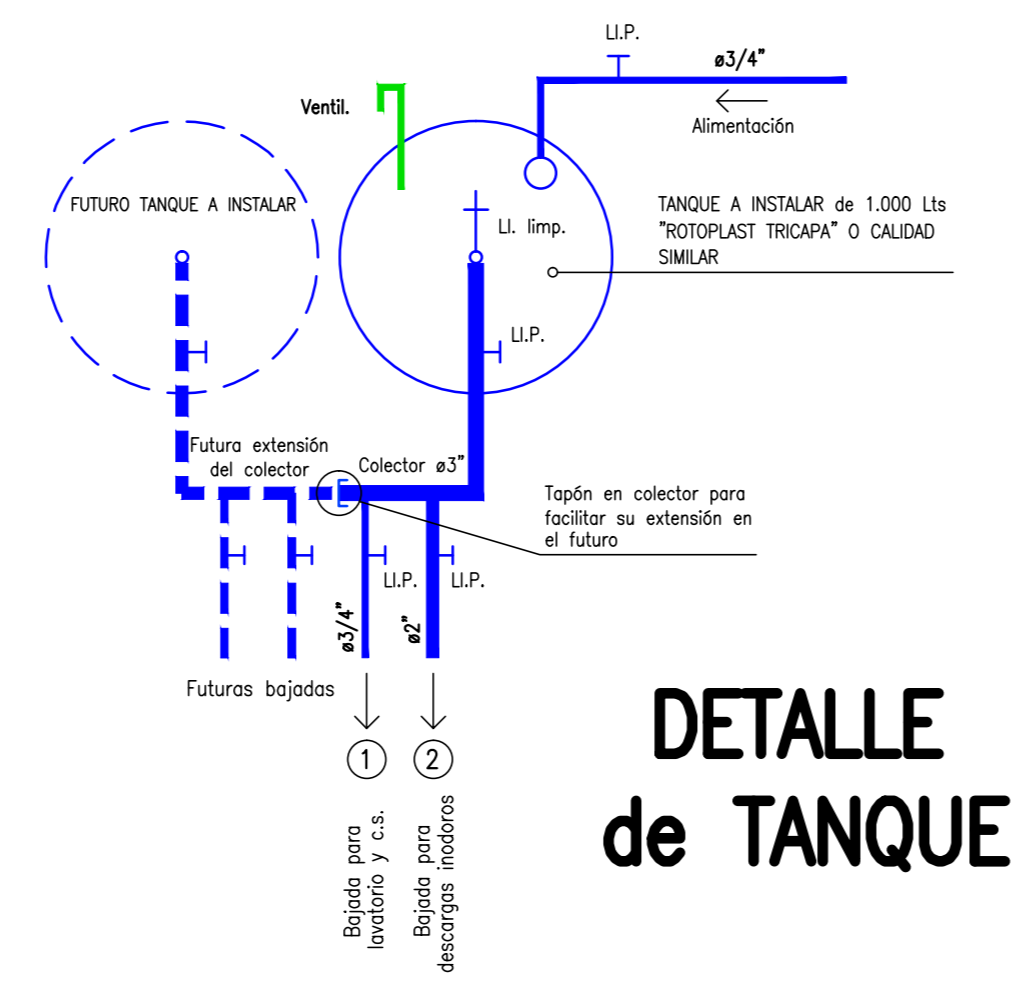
Ll.P.

ø3/4"

Alimentación

Ventil.

FUTURO TANQUE A INSTALAR

Ll. limp.

TANQUE A INSTALAR de 1.000 Lts "ROTOPLAST TRICAPA" O CALIDAD SIMILAR

Ll.P.

Futura extensión del colector

Colector ø3"

Tapón en colector para facilitar su extensión en el futuro

Ll.P.

Ll.P.

ø3/4"

ø2"

Futuras bajadas

1

2

Bajada para lavatorio y c.s.

Bajada para descargas inodoros

DETALLE de TANQUE